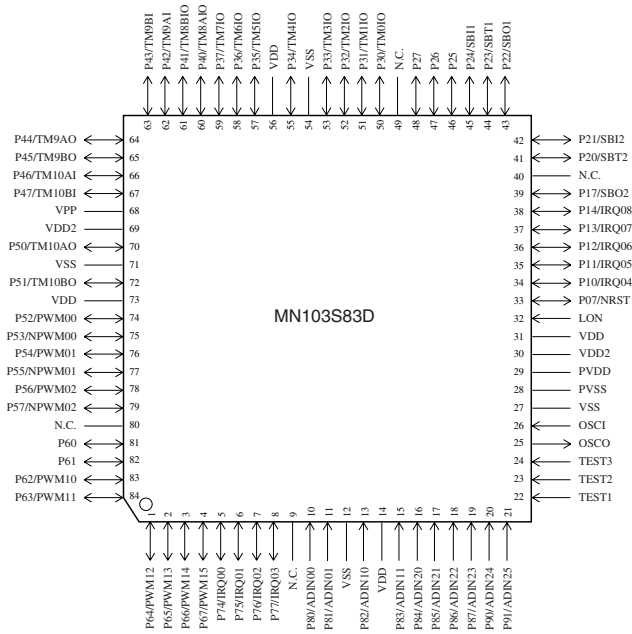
P43/TM9BI 63
P42/TM9AI 62
P41/TM8BIO 61
P40/TM8AIO 60
P37/TM7IO 59
P36/TM6IO 58
P35/TM5IO 57
VDD 56
P34/TM4IO 55
VSS 54
P33/TM3IO 53
P32/TM2IO 52
P31/TM1IO 51
P30/TM0IO 50
N.C. 49
P27 48
P26 47
P25 46
P24/SBI1 45
P23/SBT1 44
P22/SBO1 43

P44/TM9AO 64
P45/TM9BO 65
P46/TM10AI 66
P47/TM10BI 67
VPP 68
VDD2 69
P50/TM10AO 70
VSS 71
P51/TM10BO 72
VDD 73
P52/PWM00 74
P53/NPWM00 75
P54/PWM01 76
P55/NPWM01 77
P56/PWM02 78
P57/NPWM02 79
N.C. 80
P60 81
P61 82
P62/PWM10 83
P63/PWM11 84

42 P21/SBI2
41 P20/SBT2
40 N.C.
39 P17/SBO2
38 P14/IRQ08
37 P13/IRQ07
36 P12/IRQ06
35 P11/IRQ05
34 P10/IRQ04
33 P07/NRST
32 LON
31 VDD
30 VDD2
29 PVDD
28 PVSS
27 VSS
26 OSCI
25 OSCO
24 TEST3
23 TEST2
22 TEST1

MN103S83D

1 P64/PWM12
2 P65/PWM13
3 P66/PWM14
4 P67/PWM15
5 P74/IRQ00
6 P75/IRQ01
7 P76/IRQ02
8 P77/IRQ03
9 N.C.
10 P80/ADIN00
11 P81/ADIN01
12 VSS
13 P82/ADIN10
14 VDD
15 P83/ADIN11
16 P84/ADIN20
17 P85/ADIN21
18 P86/ADIN22
19 P87/ADIN23
20 P90/ADIN24
21 P91/ADIN25